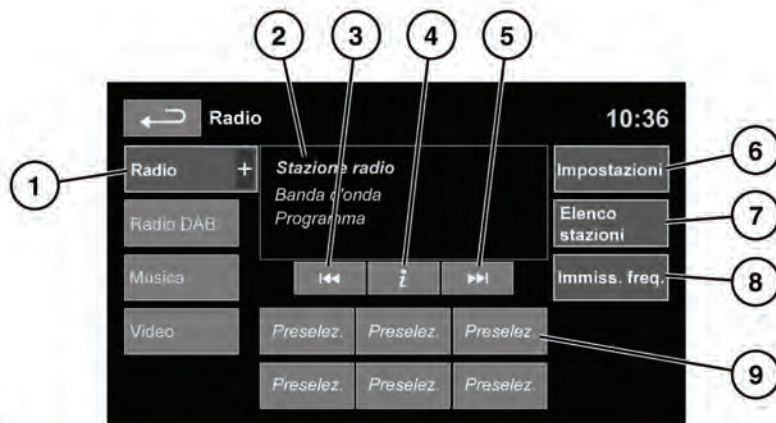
2 3 4 5

Radio

10:36

1

Radio +

Radio DAB

Musica

Video

Stazione radio

Banda d'onda

Programma

i

Impostazioni

6

Elenco stazioni

7

Immiss. freq.

8

Preselez. Preselez. Preselez.

Preselez. Preselez. Preselez.

9